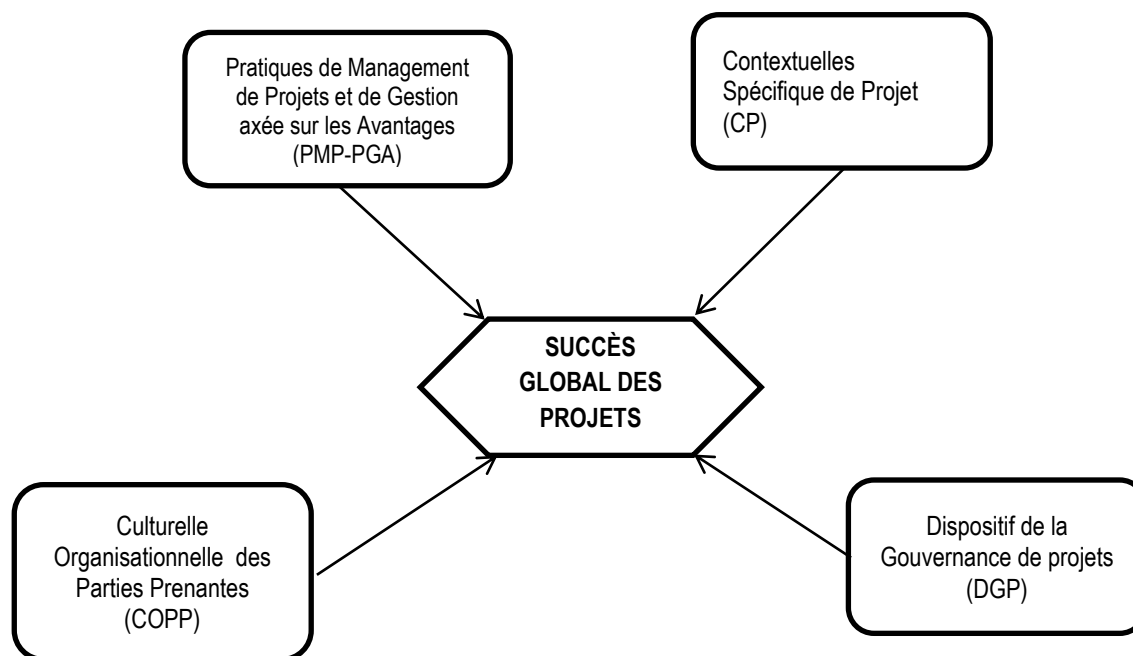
Pratiques de Management de Projets et de Gestion axée sur les Avantages (PMP-PGA)

Contextuelles Spécifique de Projet (CP)

SUCCÈS GLOBAL DES PROJETS

Culturelle Organisationnelle des Parties Prenantes (COPP)

Dispositif de la Gouvernance de projets (DGP)